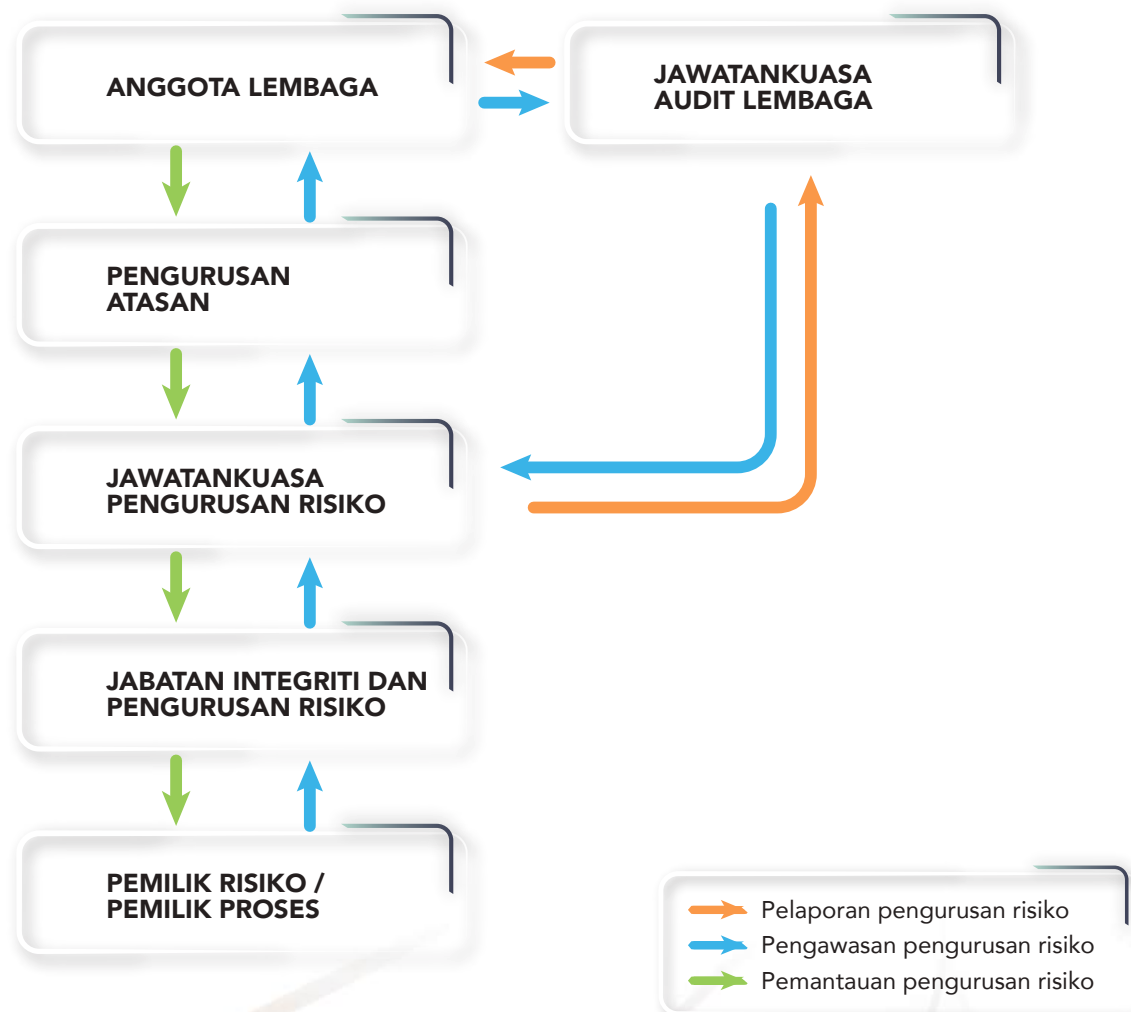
ANGGOTA LEMBAGA

JAWATANKUASA AUDIT LEMBAGA

PENGURUSAN ATASAN

JAWATANKUASA PENGURUSAN RISIKO

JABATAN INTEGRITI DAN PENGURUSAN RISIKO

PEMILIK RISIKO / PEMILIK PROSES

Pelaporan pengurusan risiko
Pengawasan pengurusan risiko
Pemantauan pengurusan risiko